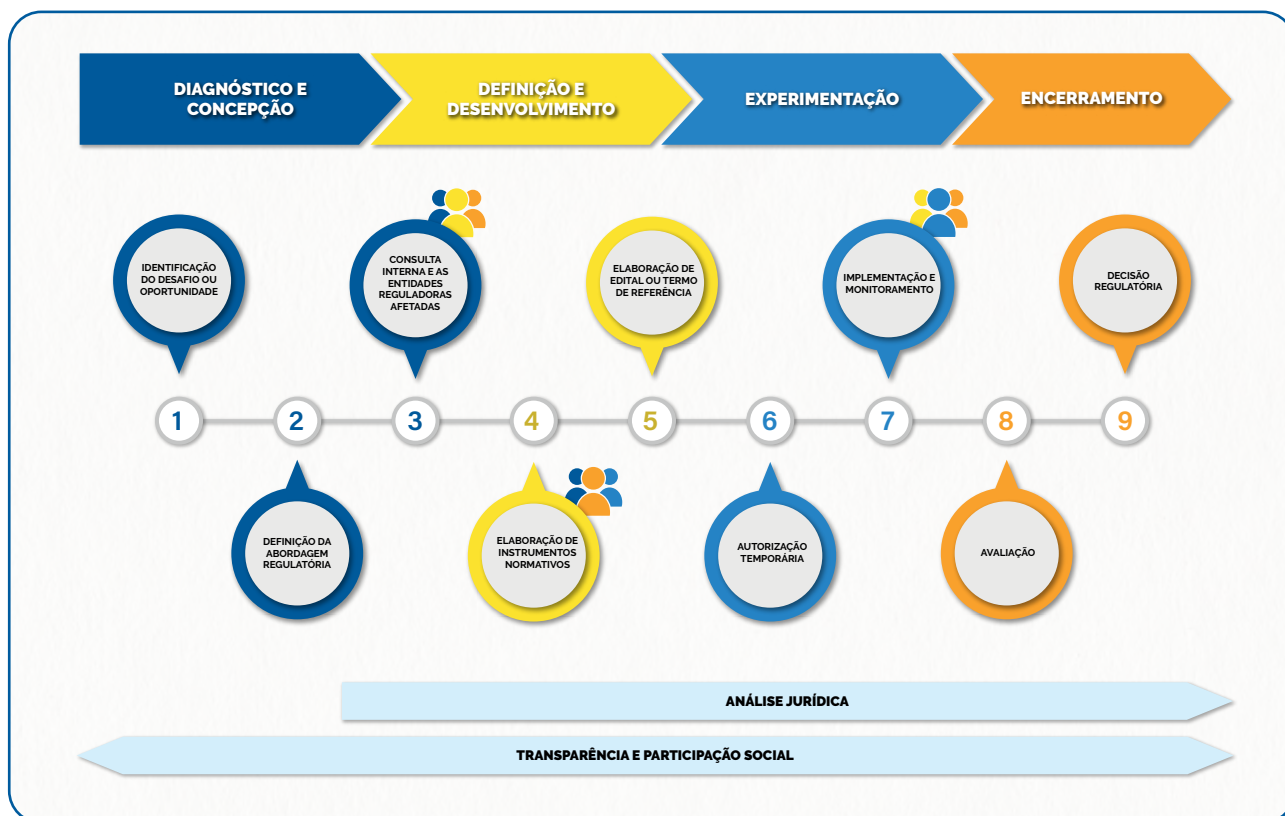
DIAGNÓSTICO E CONCEPÇÃO

DEFINIÇÃO E DESENVOLVIMENTO

EXPERIMENTAÇÃO

ENCERRAMENTO

IDENTIFICAÇÃO DO DESAFIO OU OPORTUNIDADE

CONSULTA INTERNA E AS ENTIDADES REGULADORAS AFETADAS

ELABORAÇÃO DE EDITAL OU TERMO DE REFERÊNCIA

IMPLEMENTAÇÃO E MONITORAMENTO

DECISÃO REGULATÓRIA

1

2

3

4

5

6

7

8

9

DEFINIÇÃO DA ABORDAGEM REGULATÓRIA

ELABORAÇÃO DE INSTRUMENTOS NORMATIVOS

AUTORIZAÇÃO TEMPORÁRIA

AVALIAÇÃO

ANÁLISE JURÍDICA

TRANSPARÊNCIA E PARTICIPAÇÃO SOCIAL